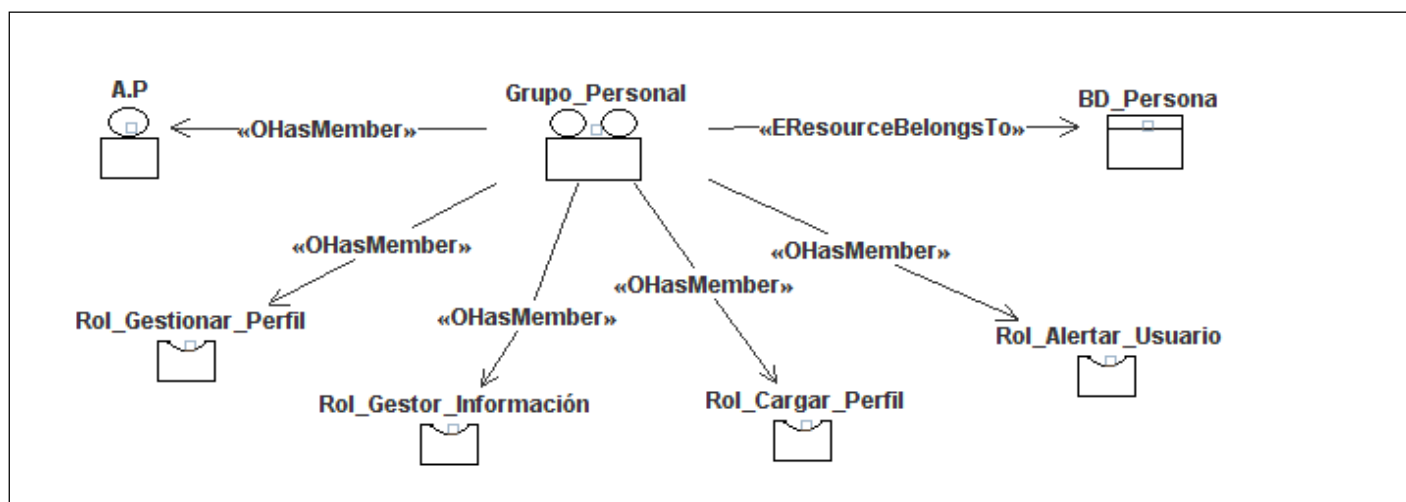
A.P

«OHasMember»

Grupo_Personal

«EResourceBelongsTo»

BD_Persona

«OHasMember»

«OHasMember»

«OHasMember»

«OHasMember»

Rol_Gestionar_Perfil

Rol_Gestor_Información

Rol_Cargar_Perfil

Rol_Alertar_Usuario